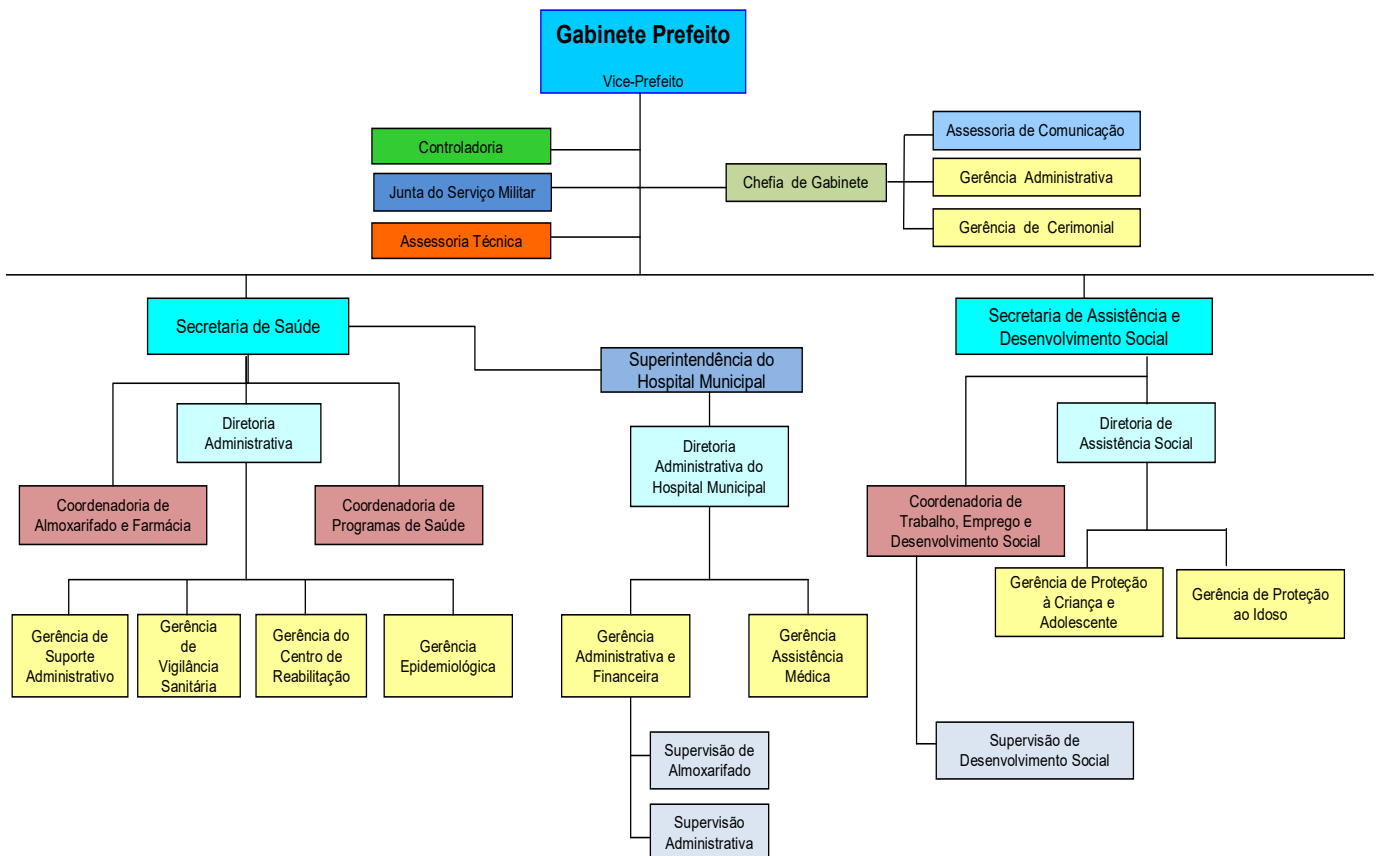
Gabinete Prefeito
Vice-Prefeito

Controladoria

Junta do Serviço Militar

Assessoria Técnica

Chefia de Gabinete

Assessoria de Comunicação

Gerência Administrativa

Gerência de Cerimonial

Secretaria de Saúde

Superintendência do Hospital Municipal

Secretaria de Assistência e Desenvolvimento Social

Diretoria Administrativa

Coordenadoria de Almoxarifado e Farmácia

Coordenadoria de Programas de Saúde

Gerência de Suporte Administrativo

Gerência de Vigilância Sanitária

Gerência do Centro de Reabilitação

Gerência Epidemiológica

Diretoria Administrativa do Hospital Municipal

Gerência Administrativa e Financeira

Gerência Assistência Médica

Supervisão de Almoxarifado

Supervisão Administrativa

Diretoria de Assistência Social

Coordenadoria de Trabalho, Emprego e Desenvolvimento Social

Gerência de Proteção à Criança e Adolescente

Gerência de Proteção ao Idoso

Supervisão de Desenvolvimento Social